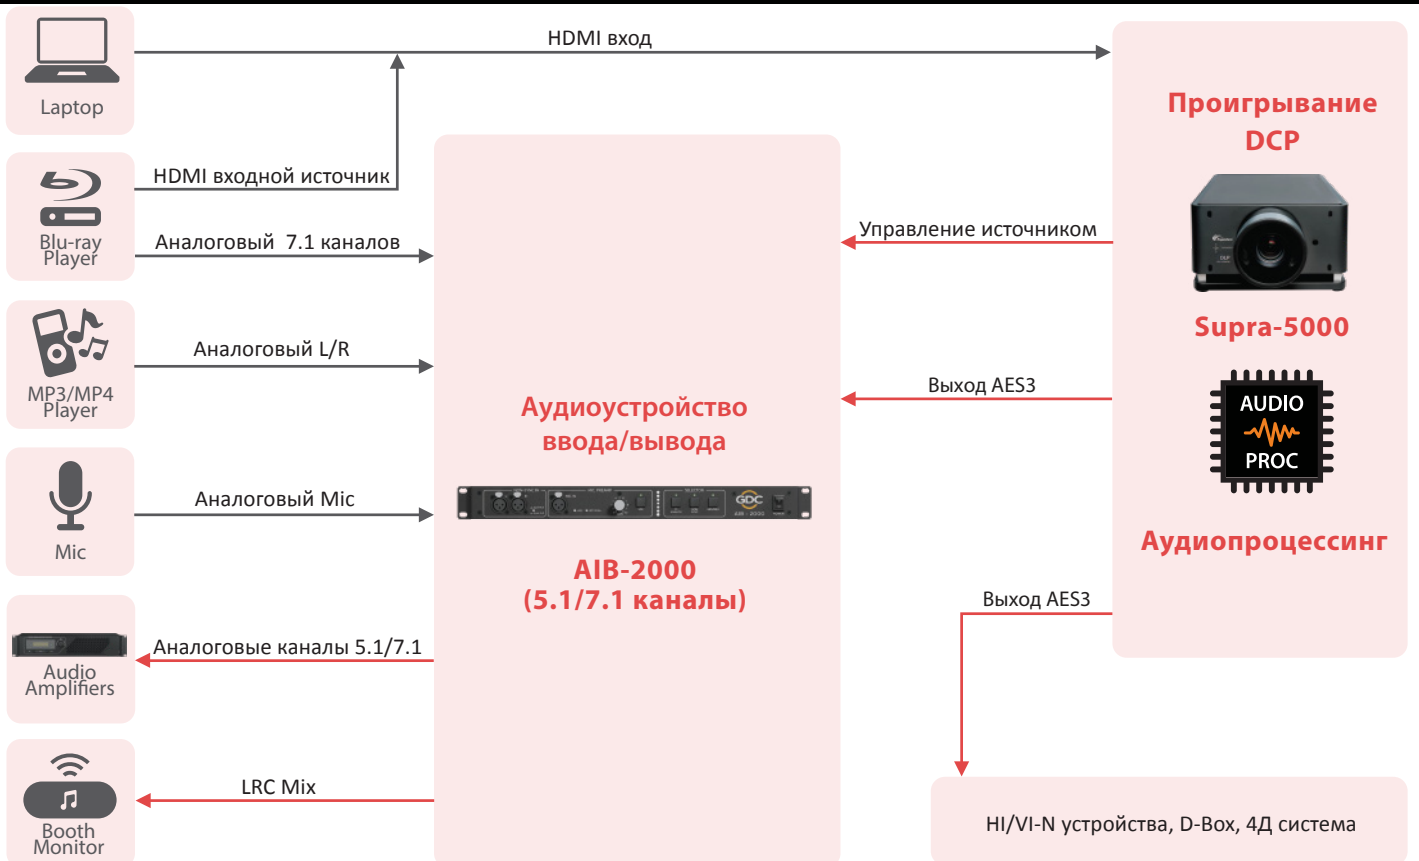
Laptop

HDMI вход

Проигрывание DCP

Blu-ray Player

HDMI входной источник

Аналоговый 7.1 каналов

Управление источником

MP3/MP4 Player

Аналоговый L/R

Supra-5000

Выход AES3

Аудиоустройство ввода/вывода

AUDIO PROC

Mic

Аналоговый Mic

GDC

Аудиопроцессинг

AIB-2000 (5.1/7.1 каналы)

Audio Amplifiers

Аналоговые каналы 5.1/7.1

Выход AES3

Booth Monitor

LRC Mix

HI/VI-N устройства, D-Box, 4Д система